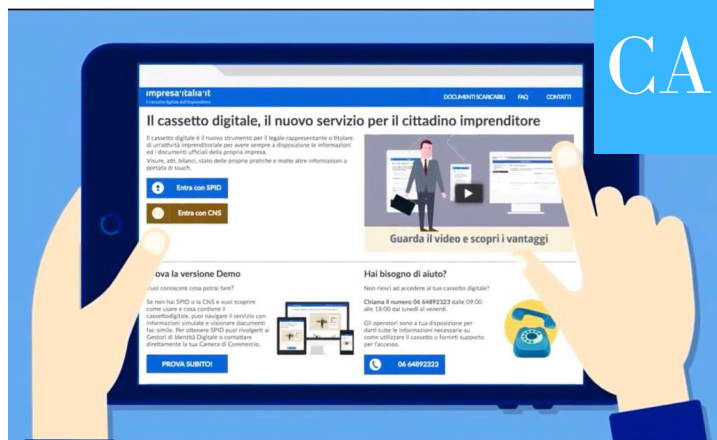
CA

impresa·italia·it
Il cassetto digitale dell'imprenditore

DOCUMENTI SCARICABILI FAQ CONTATTI

Il cassetto digitale, il nuovo servizio per il cittadino imprenditore

Il cassetto digitale è il nuovo strumento per il legale rappresentante o titolare di un'attività imprenditoriale per avere sempre a disposizione le informazioni ed i documenti ufficiali della propria impresa.
Visure, atti, bilanci, stato delle proprie pratiche e molte altre informazioni a portata di touch.

Entra con SPID

Entra con CNS

Guarda il video e scopri i vantaggi

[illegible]ova la versione Demo

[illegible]uoi conoscere cosa potrai fare?

Se non hai SPID o la CNS e vuoi scoprire come usare e cosa contiene il cassettodigitale, puoi navigare il servizio con informazioni simulate e visionare documenti fac simile. Per ottenere SPID puoi rivolgerti ai Gestori di Identità Digitale o contattare direttamente la tua Camera di Commercio.

PROVA SUBITO!

Hai bisogno di aiuto?

Non riesci ad accedere al tuo cassetto digitale?

Chiama il numero 06 64892323 dalle 09:00 alle 18:00 dal lunedì al venerdì.

Gli operatori sono a tua disposizione per darti tutte le informazioni necessarie su come utilizzare il cassetto o fornirti supporto per l'accesso.

06 64892323